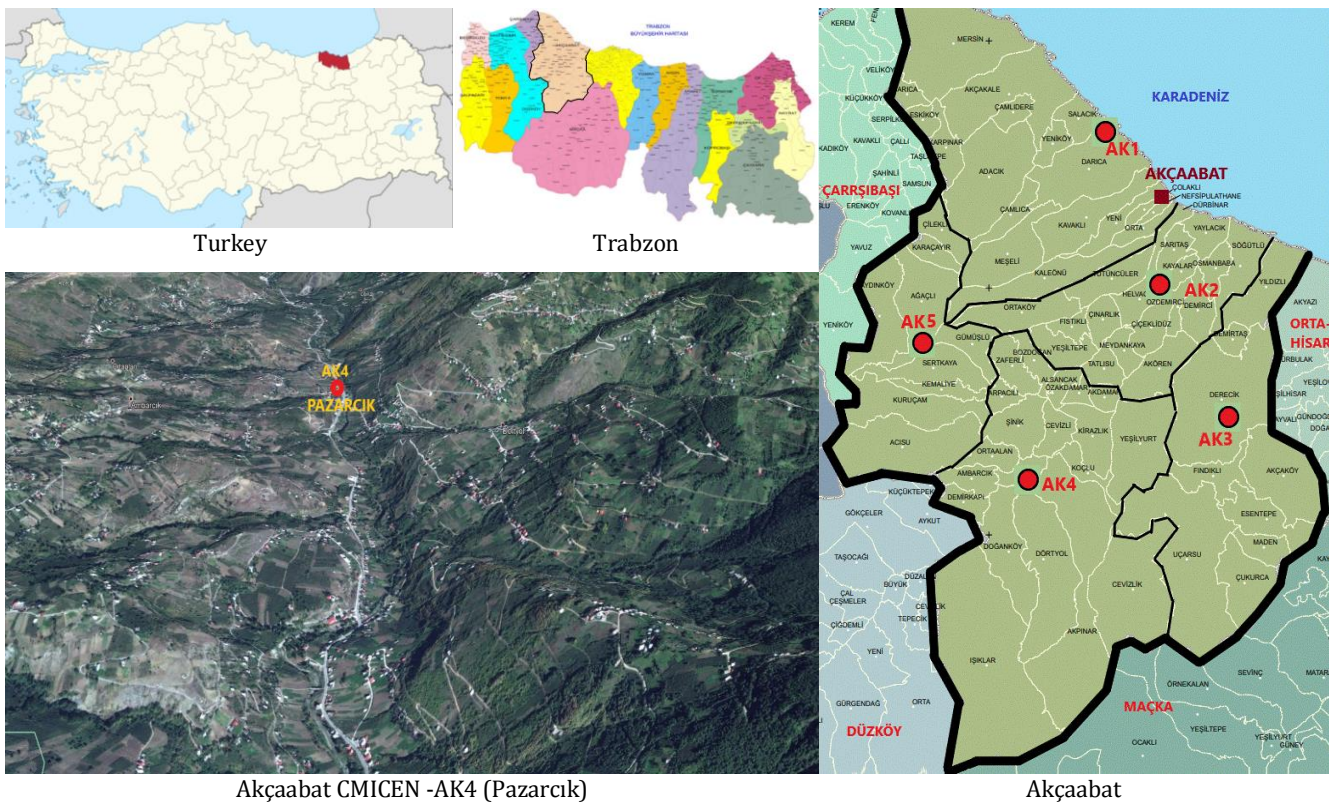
TRABZON BÜYÜKŞEHİR HARİTASI

Turkey

Trabzon

AK4
PAZARCIK

Akçaabat CMICEN -AK4 (Pazarcık)

KEREM
MERSİN
VELİKÖY
KÜÇÜKKÖY
AKÇAKALE
ÇAMLIDERE
SALACIK
KARADENİZ
AK1
YENİKÖY
DARICA
AKÇAABAT
ÇARRŞIBAŞI
KAVAKLI
ÇALLI
ÇARPINAR
TAŞLITEPE
ŞAHİNLİ
ADACIK
ÇOLAKLI
NEFSİPULATHANE
DÜRBİNAR
SAMSUN
ERENKÖY
KOVANLI
ÇAMLICA
YENİ
ORTA
KAVAKLI
YAYLACIK
ÇİLEKLİ
SARITAŞ
SÖĞÜTLÜ
YAVUZ
KARAÇAYIR
MEŞELİ
KALEÖNÜ
SÖTÜNCÜLER
KAYALAR
OSMANBABA
AYDINKÖY
HELVACI
ÖZDEMİRCİ
AK2
DEMİRCİ
YILDIZLI
AĞAÇLI
ORTAKÖY
AKYAZI
YENİKÖY
AK5
FISTIKLI
ÇINARLIK
ÇİÇEKLİDÜZ
DEMİRTAŞ
ORTA-
HİSAR
GÜMÜŞLÜ
MEYDANKAYA
SERTKAYA
BOZDOĞAN
YEŞİLTEPE
TATLISU
AKÖREN
ZAFERLİ
KEMALİYE
ALSANCAK
KURUÇAM
ÖZAKDAMAR
AKDAMAR
DERECİK
ARPACILI
ŞİNİK
CEVİZLİ
KIRAZLIK
AK3
ACISU
YEŞİLYURT
ORTAALAN
AMBARCIK
KOÇLU
FINDIKLI
AKÇAKÖY
AK4
KÜÇÜKTEPE
DEMİRKAPI
GÖKÇELER
AYKUT
ESENTEPE
MADEN
DOĞANKÖY
DÖRTYOL
TAŞOCAĞI
DÜZALAN
UÇARSU
ÇAL
ÇEŞMELER
CEVİZLİK
ÇUKURCA
ÇİĞDEMLİ
TEPECİK
YENİ
AKPINAR
IŞIKLAR
SEVİNÇ
GÜRGENDAĞ
ORTA
ÖRNEKALAN
DÜZKÖY
MAÇKA
YEŞİLTEPE
OCAKLI
YEŞİLYURT
GÜNEY

Akçaabat